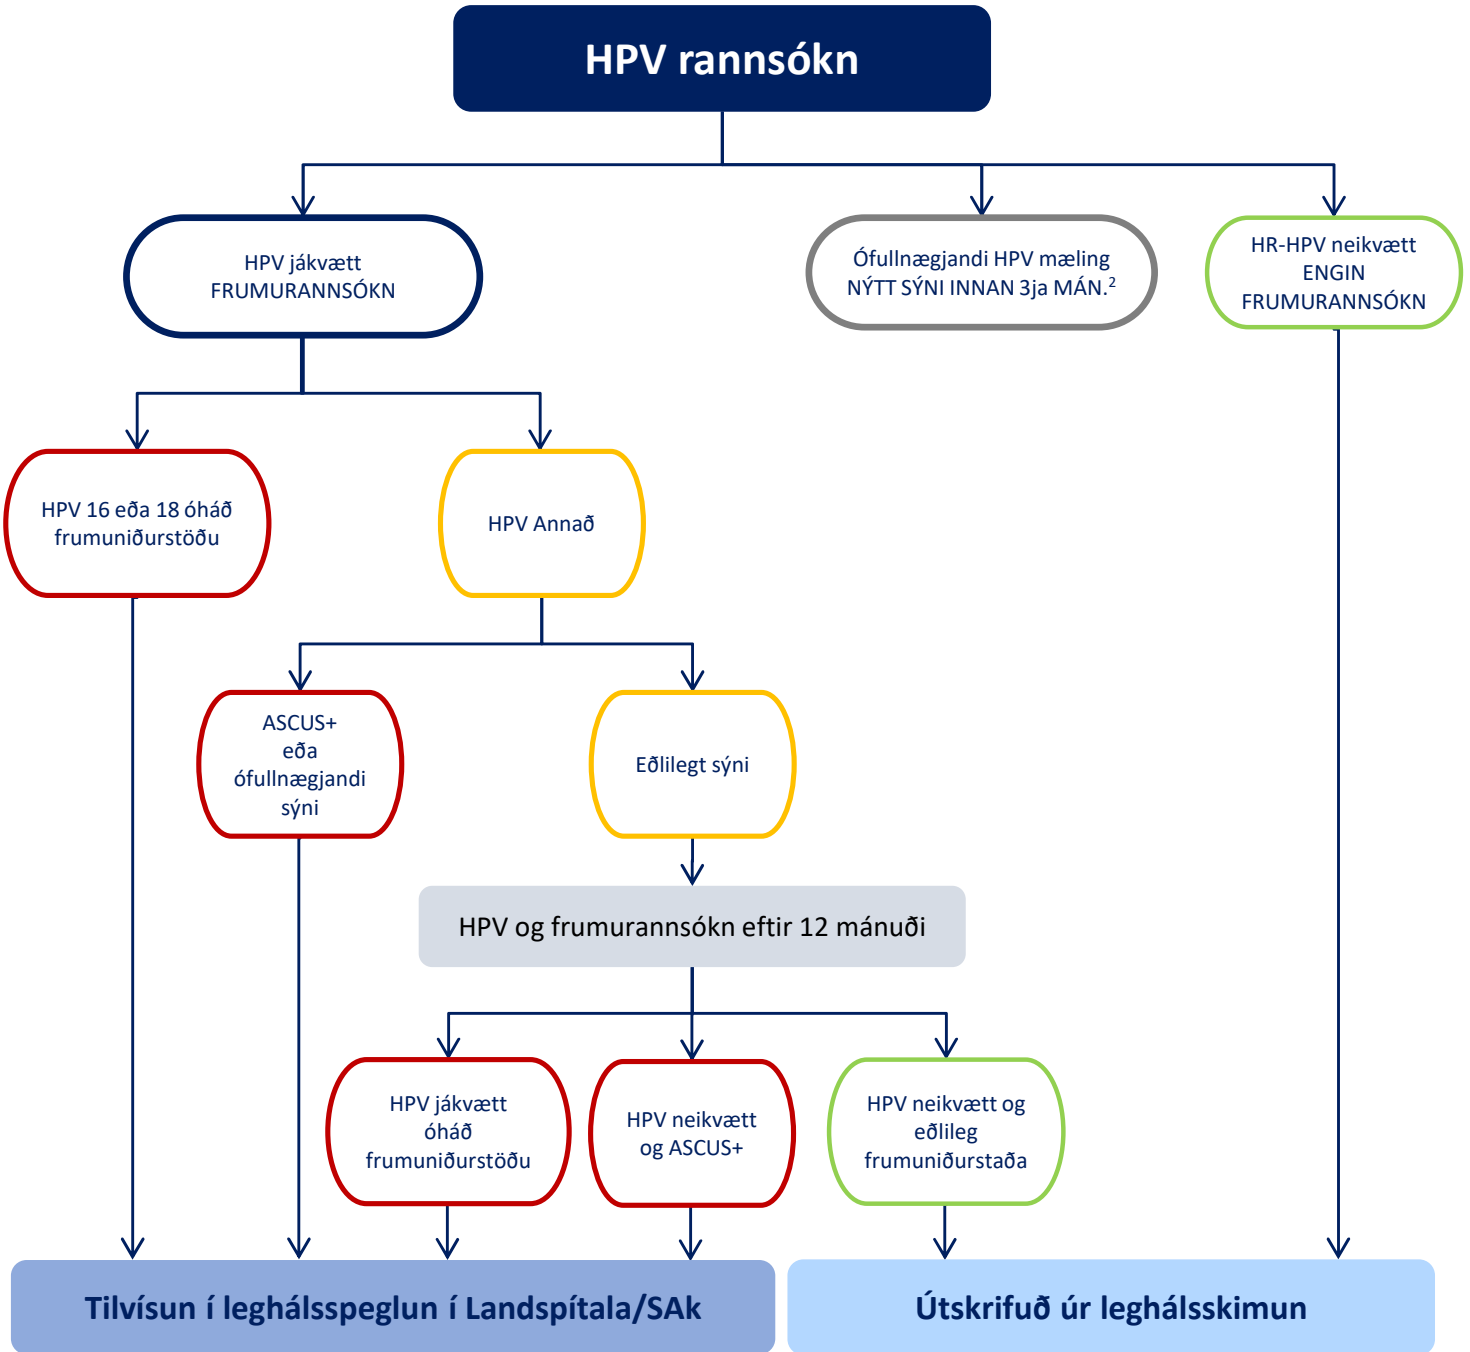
HPV rannsókn

HPV jákvætt FRUMURANNSÓKN

Ófullnægjandi HPV mæling NÝTT SÝNI INNAN 3ja MÁN.$^2$

HR-HPV neikvætt ENGIN FRUMURANNSÓKN

HPV 16 eða 18 óháð frumuniðurstöðu

HPV Annað

ASCUS+ eða ófullnægjandi sýni

Eðlilegt sýni

HPV og frumurannsókn eftir 12 mánuði

HPV jákvætt óháð frumuniðurstöðu

HPV neikvætt og ASCUS+

HPV neikvætt og eðlileg frumuniðurstaða

Tilvísun í leghálsspeglun í Landspítala/SAk

Útskrifuð úr leghálsskimun